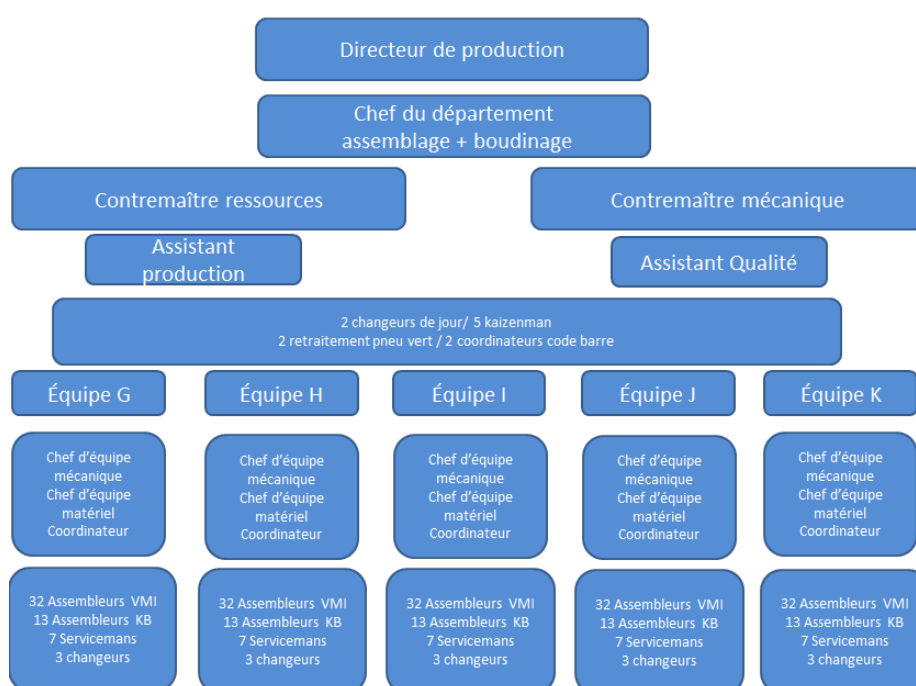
Directeur de production

Chef du département assemblage + boudinage

Contremaître ressources

Contremaître mécanique

Assistant production

Assistant Qualité

2 changeurs de jour/ 5 kaizenman
2 retraitement pneu vert / 2 coordinateurs code barre

Équipe G

Équipe H

Équipe I

Équipe J

Équipe K

Chef d'équipe mécanique
Chef d'équipe matériel
Coordinateur

Chef d'équipe mécanique
Chef d'équipe matériel
Coordinateur

Chef d'équipe mécanique
Chef d'équipe matériel
Coordinateur

Chef d'équipe mécanique
Chef d'équipe matériel
Coordinateur

Chef d'équipe mécanique
Chef d'équipe matériel
Coordinateur

32 Assembleurs VMI
13 Assembleurs KB
7 Servicemans
3 changeurs

32 Assembleurs VMI
13 Assembleurs KB
7 Servicemans
3 changeurs

32 Assembleurs VMI
13 Assembleurs KB
7 Servicemans
3 changeurs

32 Assembleurs VMI
13 Assembleurs KB
7 Servicemans
3 changeurs

32 Assembleurs VMI
13 Assembleurs KB
7 Servicemans
3 changeurs